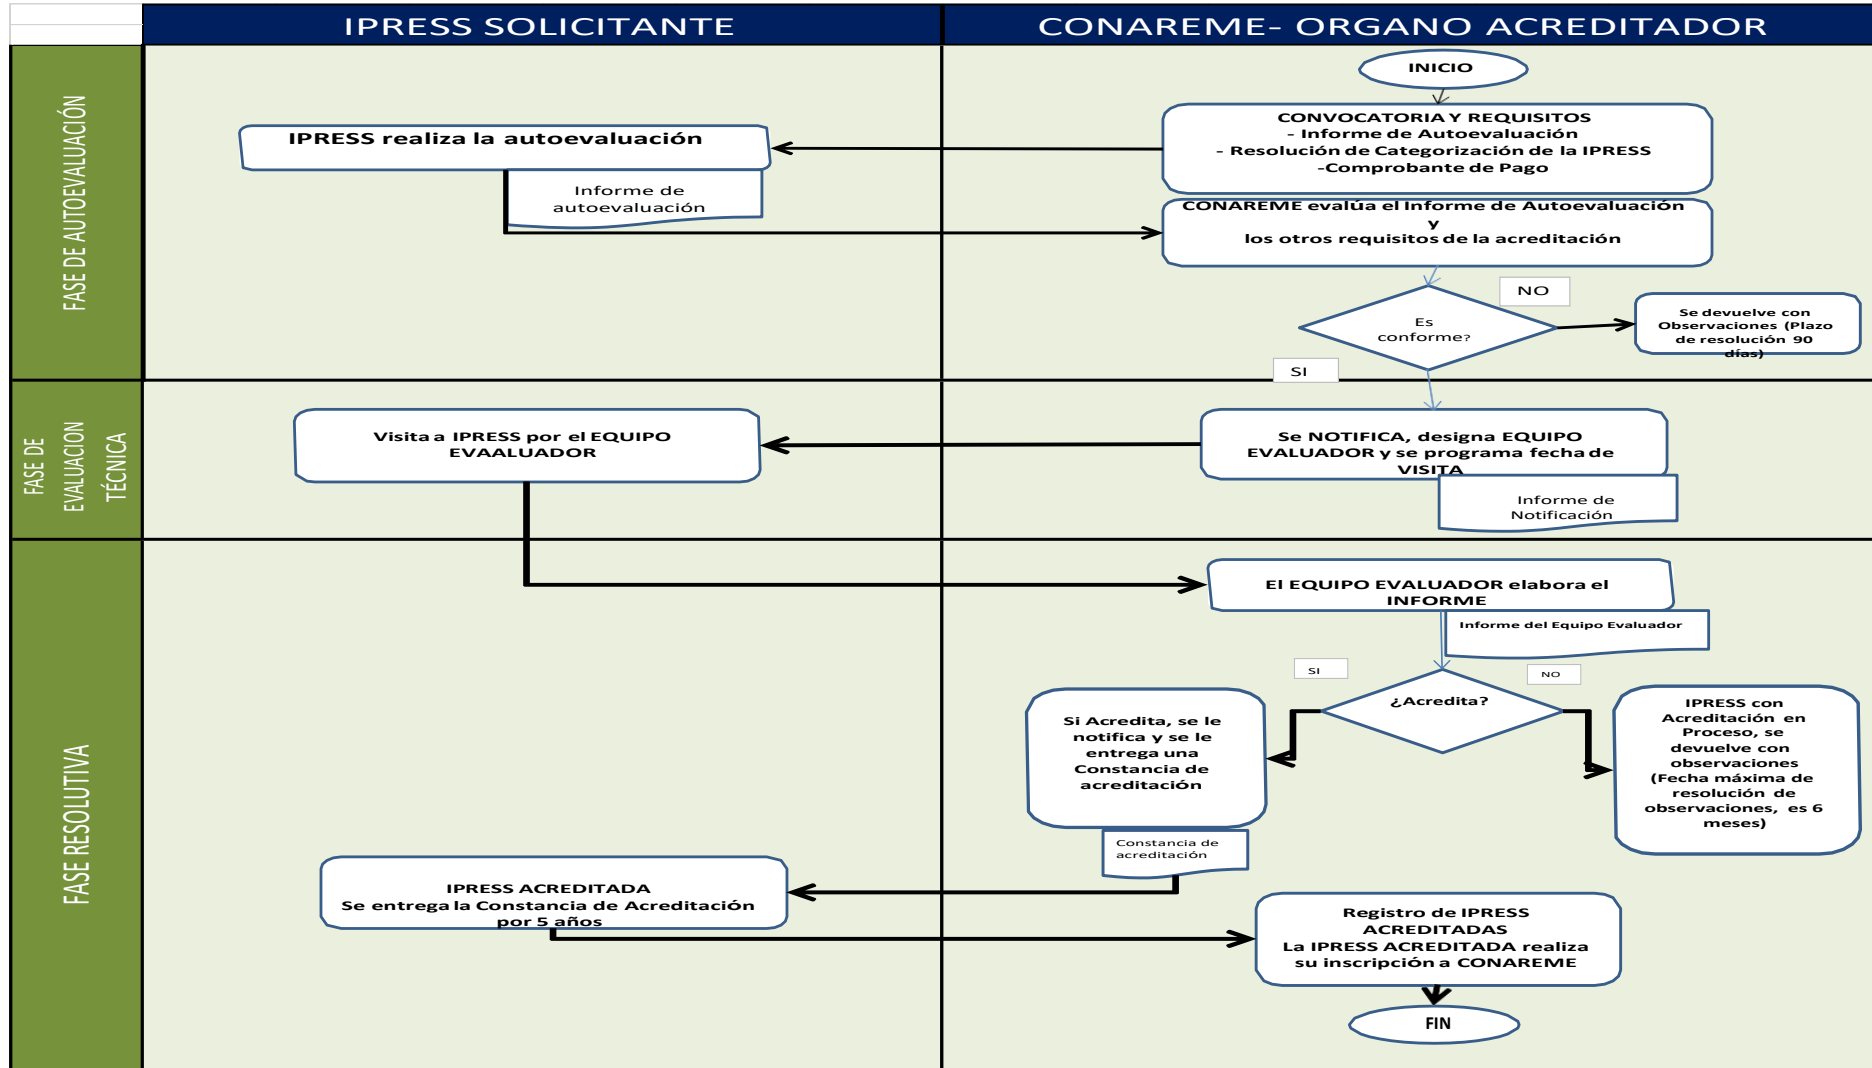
IPRESS SOLICITANTE

CONAREME- ORGANO ACREDITADOR

FASE DE AUTOEVALUACIÓN

INICIO

CONVOCATORIA Y REQUISITOS
- Informe de Autoevaluación
- Resolución de Categorización de la IPRESS
-Comprobante de Pago

IPRESS realiza la autoevaluación

Informe de autoevaluación

CONAREME evalúa el Informe de Autoevaluación y los otros requisitos de la acreditación

NO

Es conforme?

Se devuelve con Observaciones (Plazo de resolución 90 días)

SI

FASE DE EVALUACION TÉCNICA

Visita a IPRESS por el EQUIPO EVAALUADOR

Se NOTIFICA, designa EQUIPO EVALUADOR y se programa fecha de VISITA

Informe de Notificación

FASE RESOLUTIVA

El EQUIPO EVALUADOR elabora el INFORME

Informe del Equipo Evaluador

SI

NO

¿Acredita?

Si Acredita, se le notifica y se le entrega una Constancia de acreditación

IPRESS con Acreditación en Proceso, se devuelve con observaciones (Fecha máxima de resolución de observaciones, es 6 meses)

Constancia de acreditación

IPRESS ACREDITADA
Se entrega la Constancia de Acreditación por 5 años

Registro de IPRESS ACREDITADAS
La IPRESS ACREDITADA realiza su inscripción a CONAREME

FIN